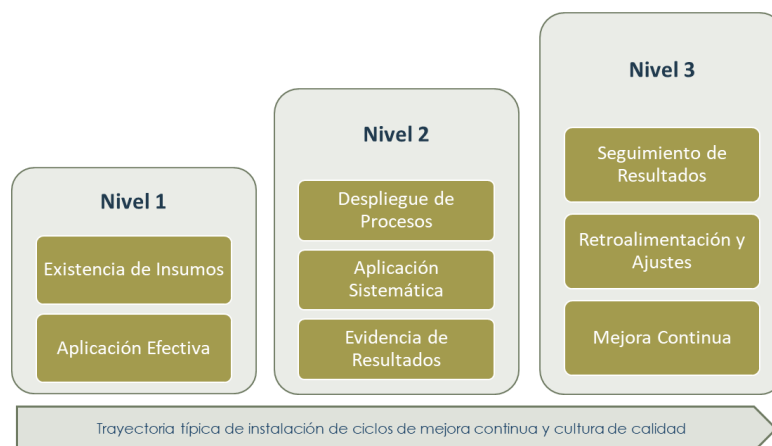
Nivel 1

Existencia de Insumos

Aplicación Efectiva

Nivel 2

Despliegue de Procesos

Aplicación Sistemática

Evidencia de Resultados

Nivel 3

Seguimiento de Resultados

Retroalimentación y Ajustes

Mejora Continua

Trayectoria típica de instalación de ciclos de mejora continua y cultura de calidad